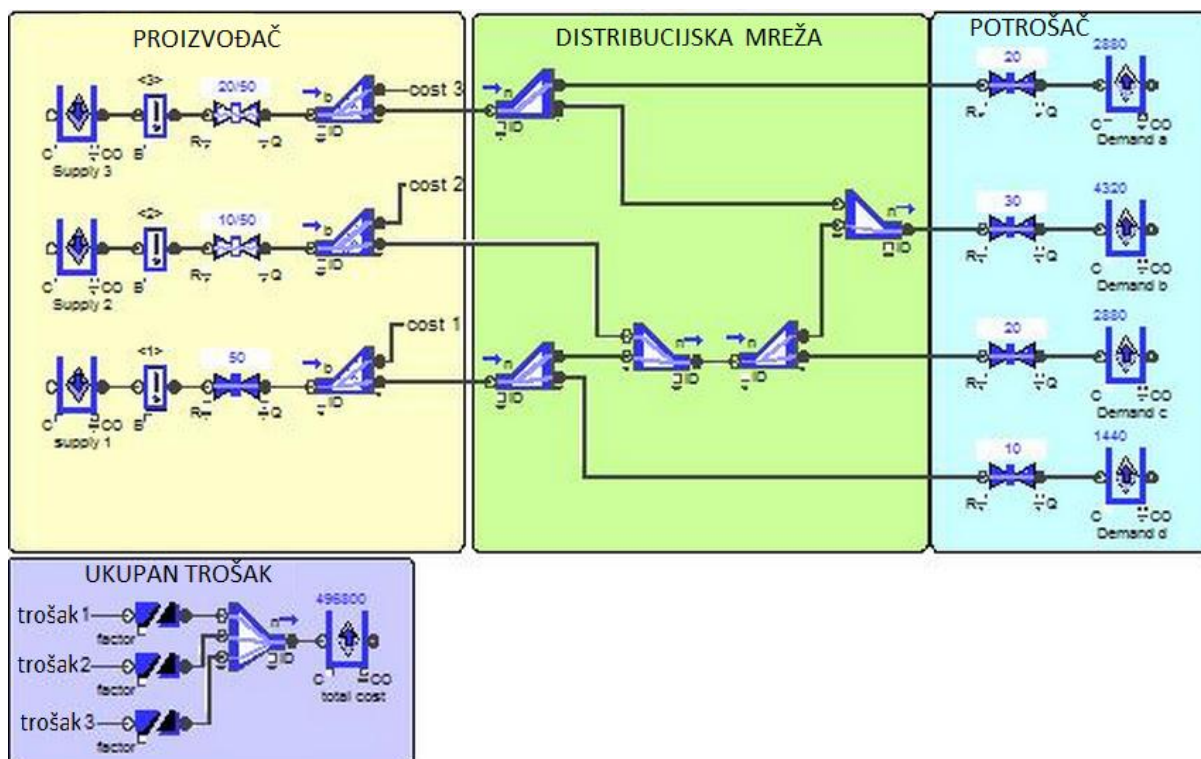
PROIZVOĐAČ

DISTRIBUCIJSKA MREŽA

POTROŠAČ

<3>
20/50
cost 3
Supply 3

<2>
10/50
cost 2
Supply 2

<1>
50
cost 1
supply 1

20
2880
Demand a

30
4320
Demand b

20
2880
Demand c

10
1440
Demand d

UKUPAN TROŠAK

trošak 1
factor
trošak 2
factor
trošak 3
factor
496800
total cost